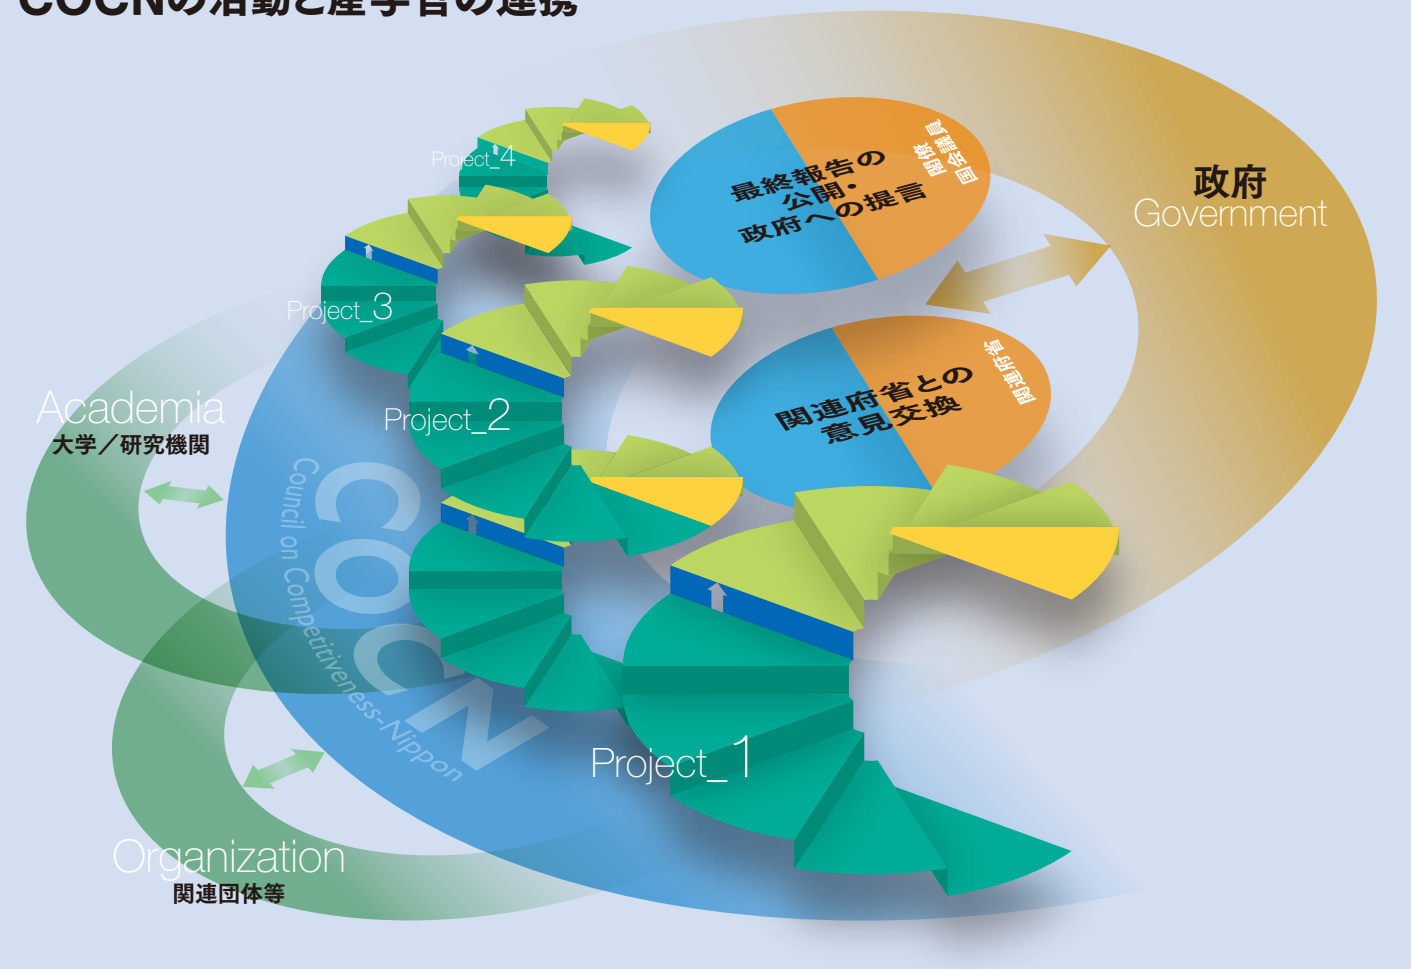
COCNの活動と産学官の連携

Project_4

最終報告の公開・政府への提言

官邸
関係府省
国会議員

政府
Government

Project_3

関連府省との意見交換

関連府省

Academia
大学／研究機関

Project_2

COCN
Council on Competitiveness-Nippon

Project_1

Organization
関連団体等